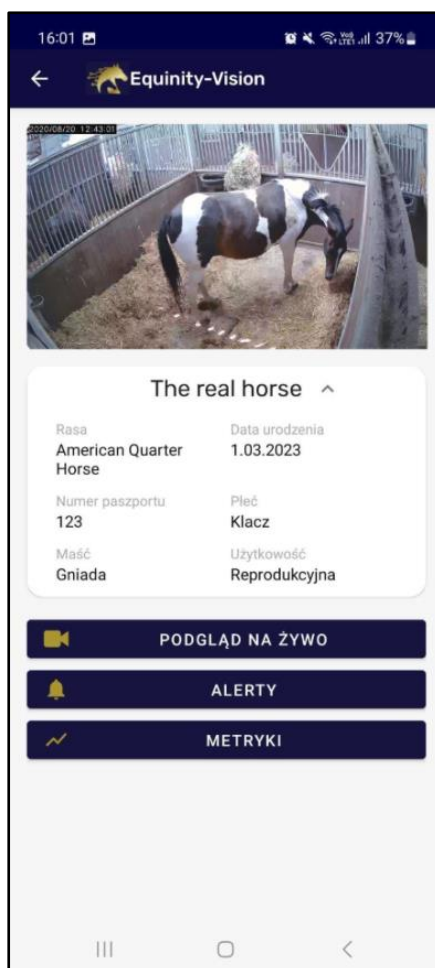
16:01

37%

Equinity-Vision

2020/08/20 12:43:01

The real horse

Rasa
American Quarter Horse

Data urodzenia
1.03.2023

Numer paszportu
123

Płeć
Klacz

Maść
Gniada

Użytkowość
Reprodukcyjna

PODGLĄD NA ŻYWO

ALERTY

METRYKI